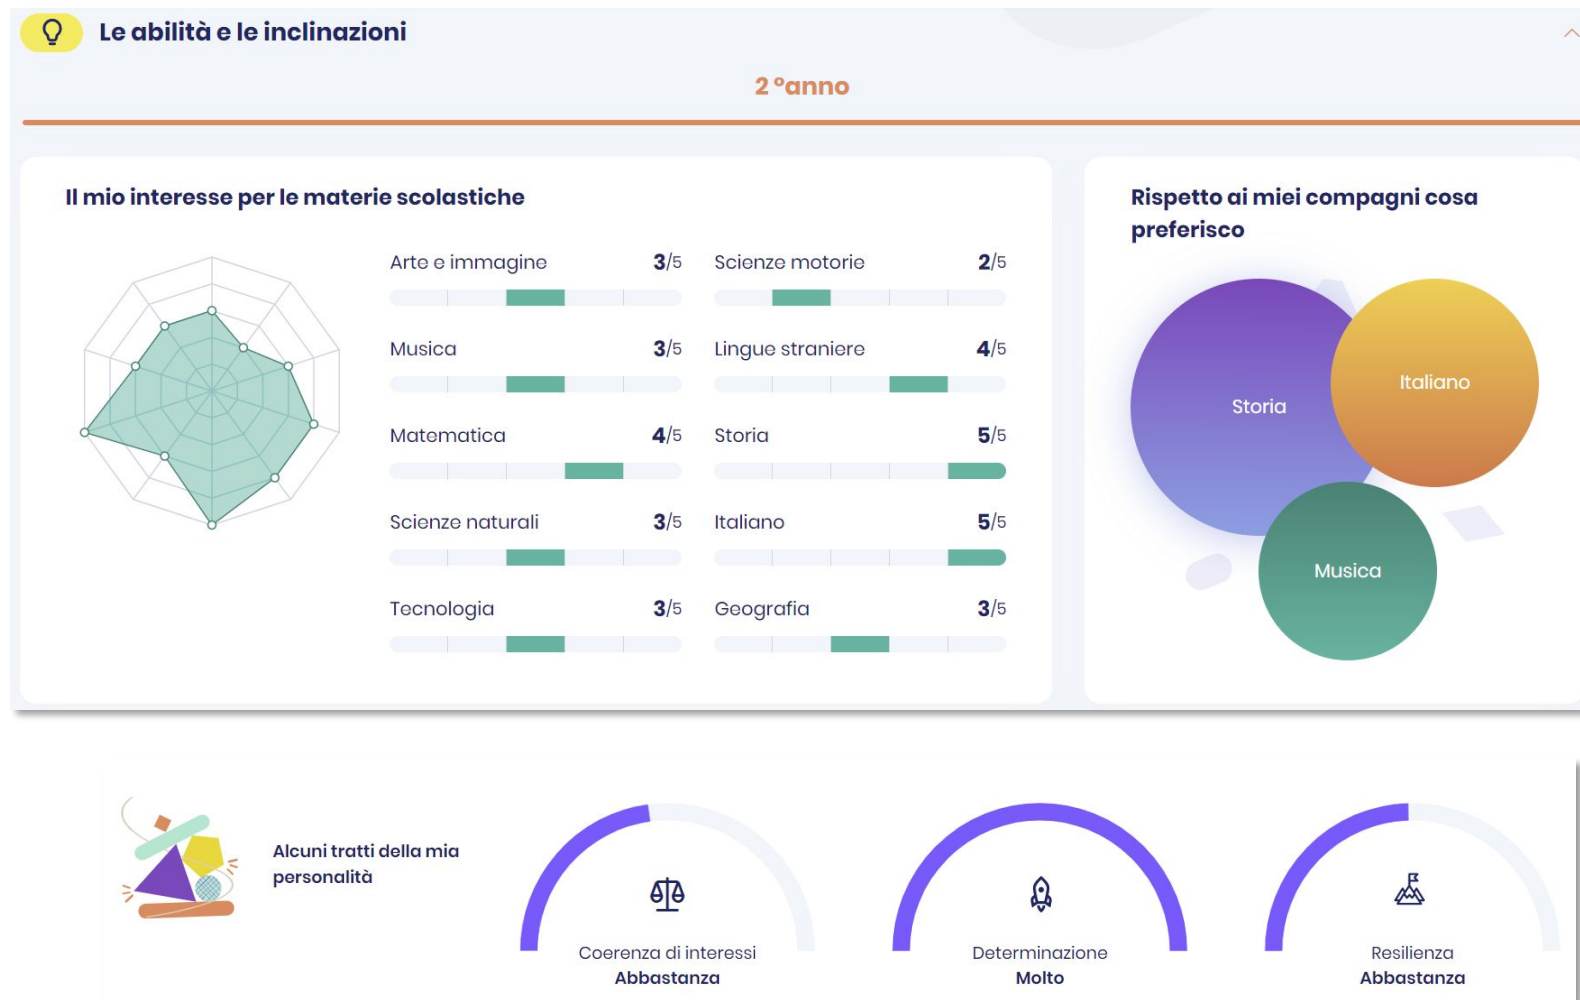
Le abilità e le inclinazioni

2 °anno

Il mio interesse per le materie scolastiche

Arte e immagine 3/5

Scienze motorie 2/5

Musica 3/5

Lingue straniere 4/5

Matematica 4/5

Storia 5/5

Scienze naturali 3/5

Italiano 5/5

Tecnologia 3/5

Geografia 3/5

Rispetto ai miei compagni cosa preferisco

Storia

Italiano

Musica

Alcuni tratti della mia personalità

Coerenza di interessi
Abbastanza

Determinazione
Molto

Resilienza
Abbastanza